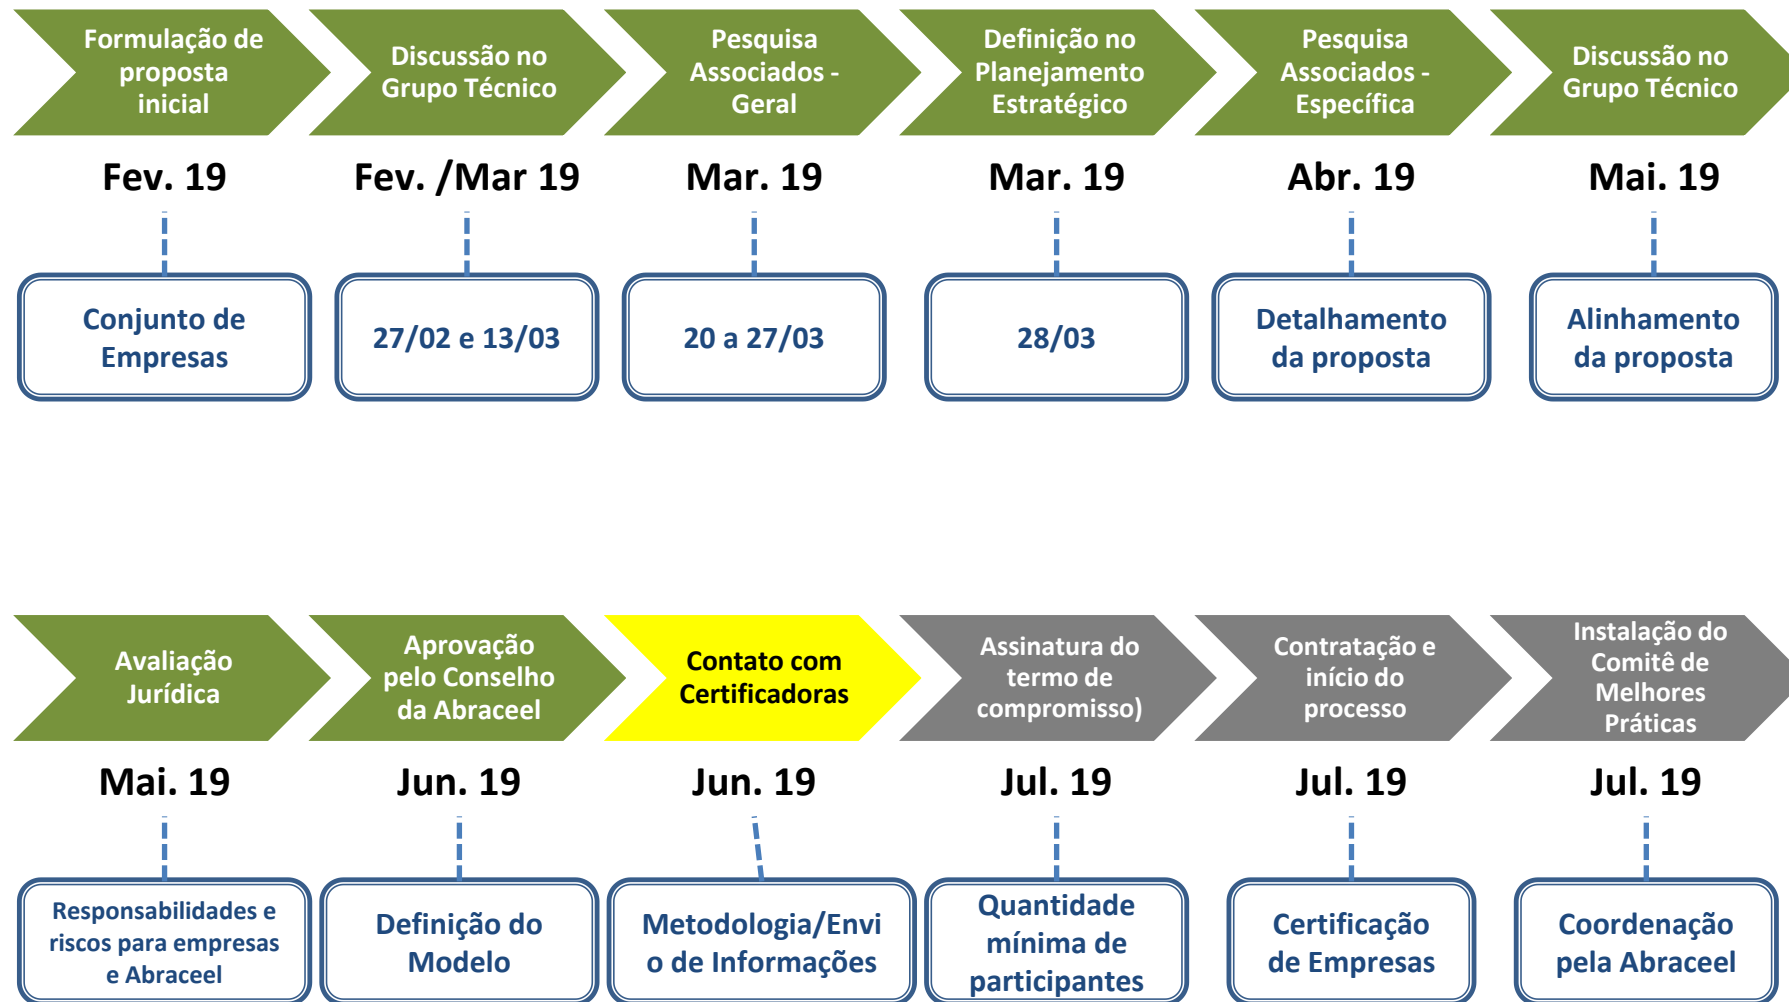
Formulação de proposta inicial

Fev. 19

Conjunto de Empresas

Discussão no Grupo Técnico

Fev. /Mar 19

27/02 e 13/03

Pesquisa Associados - Geral

Mar. 19

20 a 27/03

Definição no Planejamento Estratégico

Mar. 19

28/03

Pesquisa Associados - Específica

Abr. 19

Detalhamento da proposta

Discussão no Grupo Técnico

Mai. 19

Alinhamento da proposta

Avaliação Jurídica

Mai. 19

Responsabilidades e riscos para empresas e Abraceel

Aprovação pelo Conselho da Abraceel

Jun. 19

Definição do Modelo

Contato com Certificadoras

Jun. 19

Metodologia/Envio de Informações

Assinatura do termo de compromisso)

Jul. 19

Quantidade mínima de participantes

Contratação e início do processo

Jul. 19

Certificação de Empresas

Instalação do Comitê de Melhores Práticas

Jul. 19

Coordenação pela Abraceel